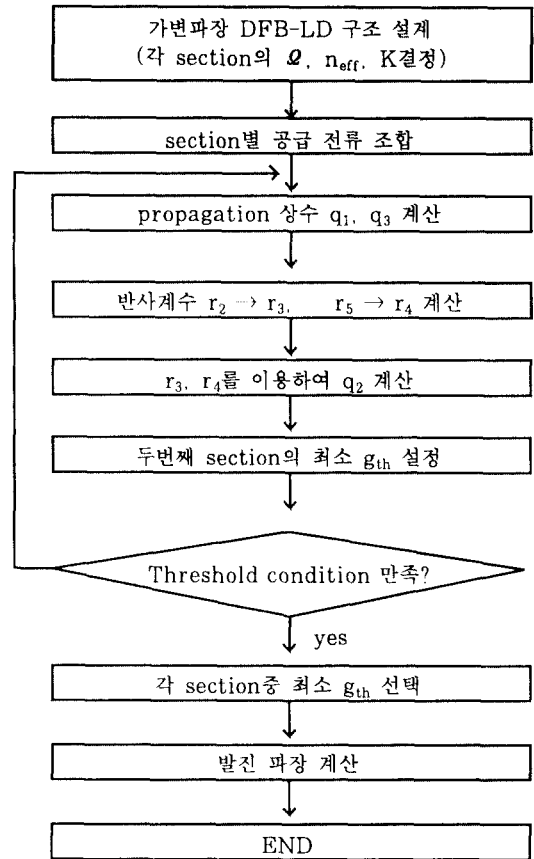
가변파장 DFB-LD 구조 설계
(각 section의 $\Omega$, $n_{eff}$, K결정)

section별 공급 전류 조합

propagation 상수 $q_1$, $q_3$ 계산

반사계수 $r_2 \rightarrow r_3$, $r_5 \rightarrow r_4$ 계산

$r_3$, $r_4$를 이용하여 $q_2$ 계산

두번째 section의 최소 $g_{th}$ 설정

Threshold condition 만족?

yes

각 section중 최소 $g_{th}$ 선택

발진 파장 계산

END